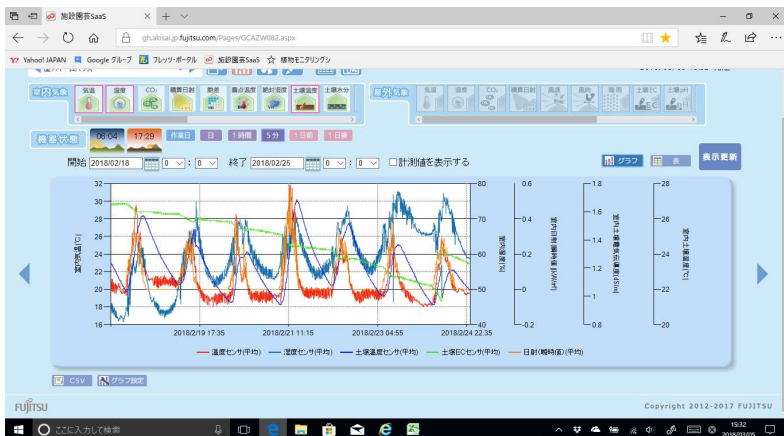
施設園芸SaaS

gh.akisai.jp.fujitsu.com/Pages/GCAZW082.aspx

Yahoo! JAPAN Google グループ フレッツ・ポータル 施設園芸SaaS 植物モニタリングシ

室内気象 気温 湿度 $CO_2$ 積算日射 飽差 露点温度 絶対湿度 土壌温度 土壌水分

屋外気象 気温 湿度 $CO_2$ 積算日射 風速 風向 雨 土壌EC 土壌pH

機器状態 06:04 17:29 作業日 日 1時間 5分 1日前 1日後

開始 2018/02/18 0 : 0 終了 2018/02/25 0 : 0 □計測値を表示する

グラフ 表 表示更新

32 30 28 26 24 22 20 18 16

80 70 60 50 40

0.6 0.4 0.2 0 -0.2

1.8 1.6 1.4 1.2 1 0.8

28 26 24 22 20

室内気温 [℃]

室内湿度 [%]

室内日射(瞬時値) [kW/m²]

室内土壌電気伝導度 [dS/m]

室内土壌温度 [℃]

2018/2/19 17:35 2018/2/21 11:15 2018/2/23 04:55 2018/2/24 22:35

温度センサ(平均) 湿度センサ(平均) 土壌温度センサ(平均) 土壌ECセンサ(平均) 日射(瞬時値)(平均)

CSV グラフ設定

FUJITSU

Copyright 2012-2017 FUJITSU

ここに入力して検索

15:32
2018/03/05